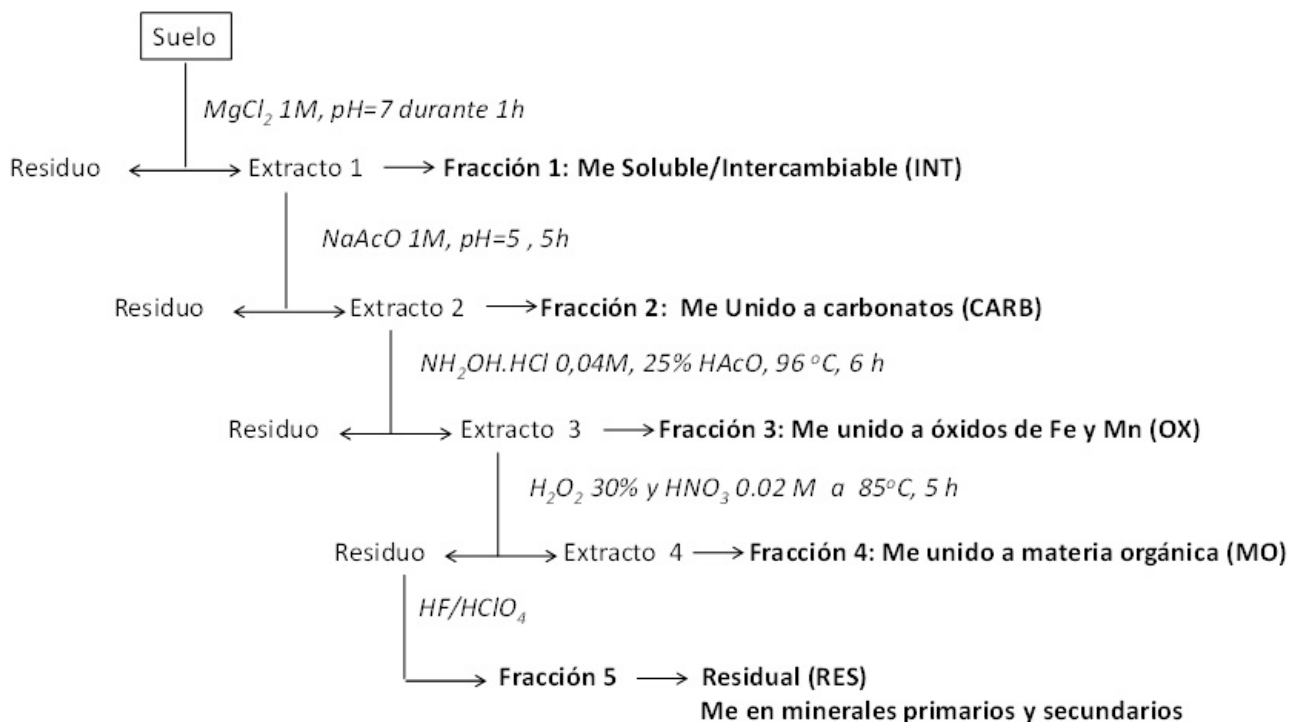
Suelo

$MgCl_2$ 1M, pH=7 durante 1h

Residuo Extracto 1 → **Fracción 1: Me Soluble/Intercambiable (INT)**

NaAcO 1M, pH=5 , 5h

Residuo Extracto 2 → **Fracción 2: Me Unido a carbonatos (CARB)**

$NH_2OH.HCl$ 0,04M, 25% HAcO, 96 °C, 6 h

Residuo Extracto 3 → **Fracción 3: Me unido a óxidos de Fe y Mn (OX)**

$H_2O_2$ 30% y $HNO_3$ 0.02 M a 85°C, 5 h

Residuo Extracto 4 → **Fracción 4: Me unido a materia orgánica (MO)**

$HF/HClO_4$

**Fracción 5** → **Residual (RES)**
**Me en minerales primarios y secundarios**